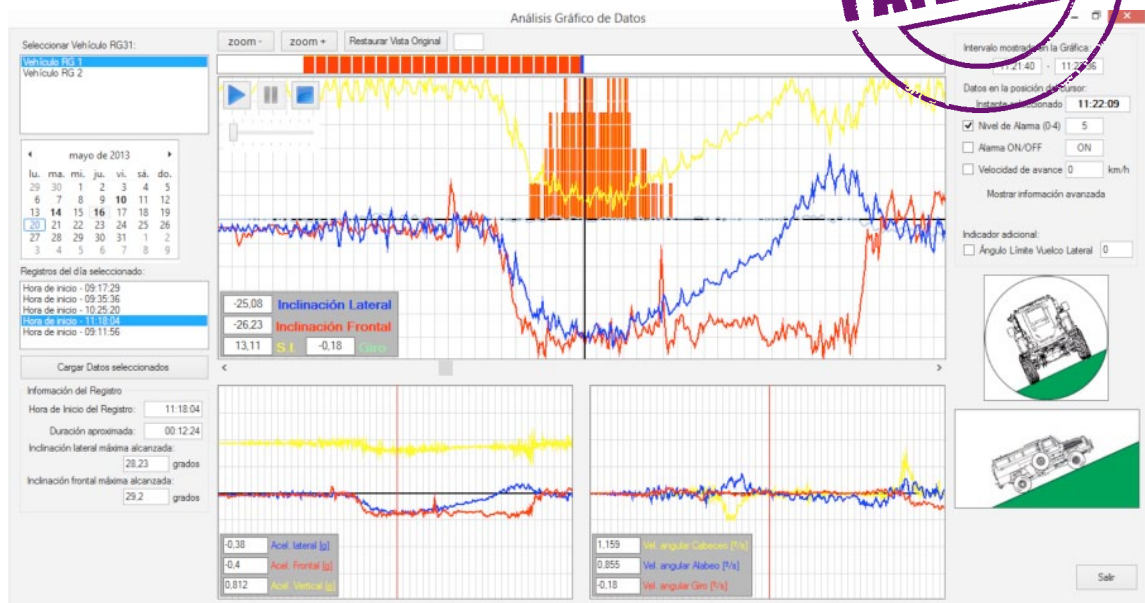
Análisis Gráfico de Datos

Seleccionar Vehículo RG31:
Vehículo RG 1
Vehículo RG 2

zoom - zoom + Restaurar Vista Original

mayo de 2013

| lu. | ma. | mi. | ju. | vi. | sá. | do. |
|---|---|---|---|---|---|---|
| 29 | 30 | 1 | 2 | 3 | 4 | 5 |
| 6 | 7 | 8 | 9 | 10 | 11 | 12 |
| 13 | 14 | 15 | 16 | 17 | 18 | 19 |
| 20 | 21 | 22 | 23 | 24 | 25 | 26 |
| 27 | 28 | 29 | 30 | 31 | 1 | 2 |
| 3 | 4 | 5 | 6 | 7 | 8 | 9 |

Registros del día seleccionado:
Hora de inicio - 09:17:29
Hora de inicio - 09:35:36
Hora de inicio - 10:25:20
Hora de inicio - 11:18:04
Hora de inicio - 09:11:56

Cargar Datos seleccionados

Información del Registro
Hora de Inicio del Registro: 11:18:04
Duración aproximada: 00:12:24
Inclinación lateral máxima alcanzada: 28,23 grados
Inclinación frontal máxima alcanzada: 29,2 grados

-25,08 Inclinación Lateral
-26,23 Inclinación Frontal
13,11 S.I. -0,18 Giro

-0,38 Acel. lateral [g]
-0,4 Acel. Frontal [g]
0,812 Acel. Vertical [g]

1,159 Vel. angular Cabeceo [º/s]
0,855 Vel. angular Alabeo [º/s]
-0,18 Vel. angular Giro [º/s]

Intervalo mostrado en la Gráfica:
11:21:40 - 11:22:56
Datos en la posición del cursor:
Instante seleccionado 11:22:09
Nivel de Alarma (0-4) 5
Alarma ON/OFF ON
Velocidad de avance 0 km/h
Mostrar información avanzada

Indicador adicional:
Ángulo Límite Vuelco Lateral 0

Salir